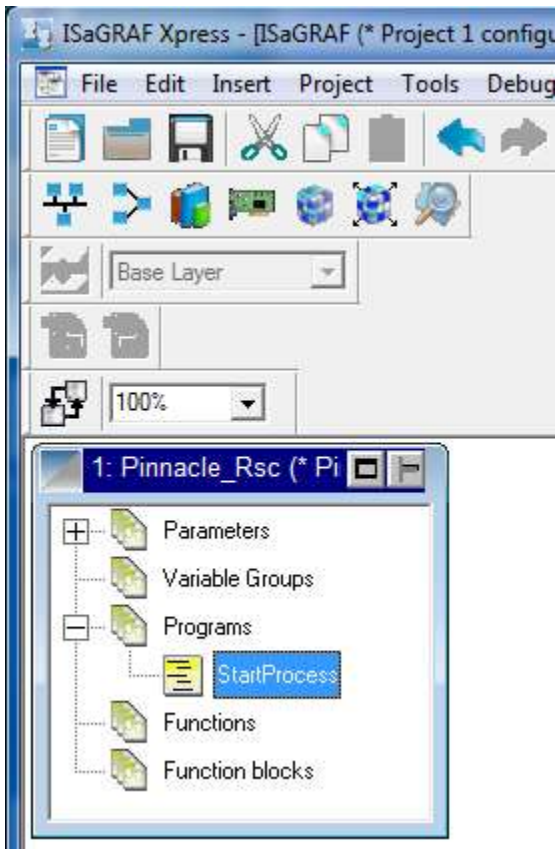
ISaGRAF Xpress - [ISaGRAF (* Project 1 configu

File Edit Insert Project Tools Debug

Base Layer

100%

1: Pinnacle_Rsc (* Pi

Parameters

Variable Groups

Programs

StartProcess

Functions

Function blocks